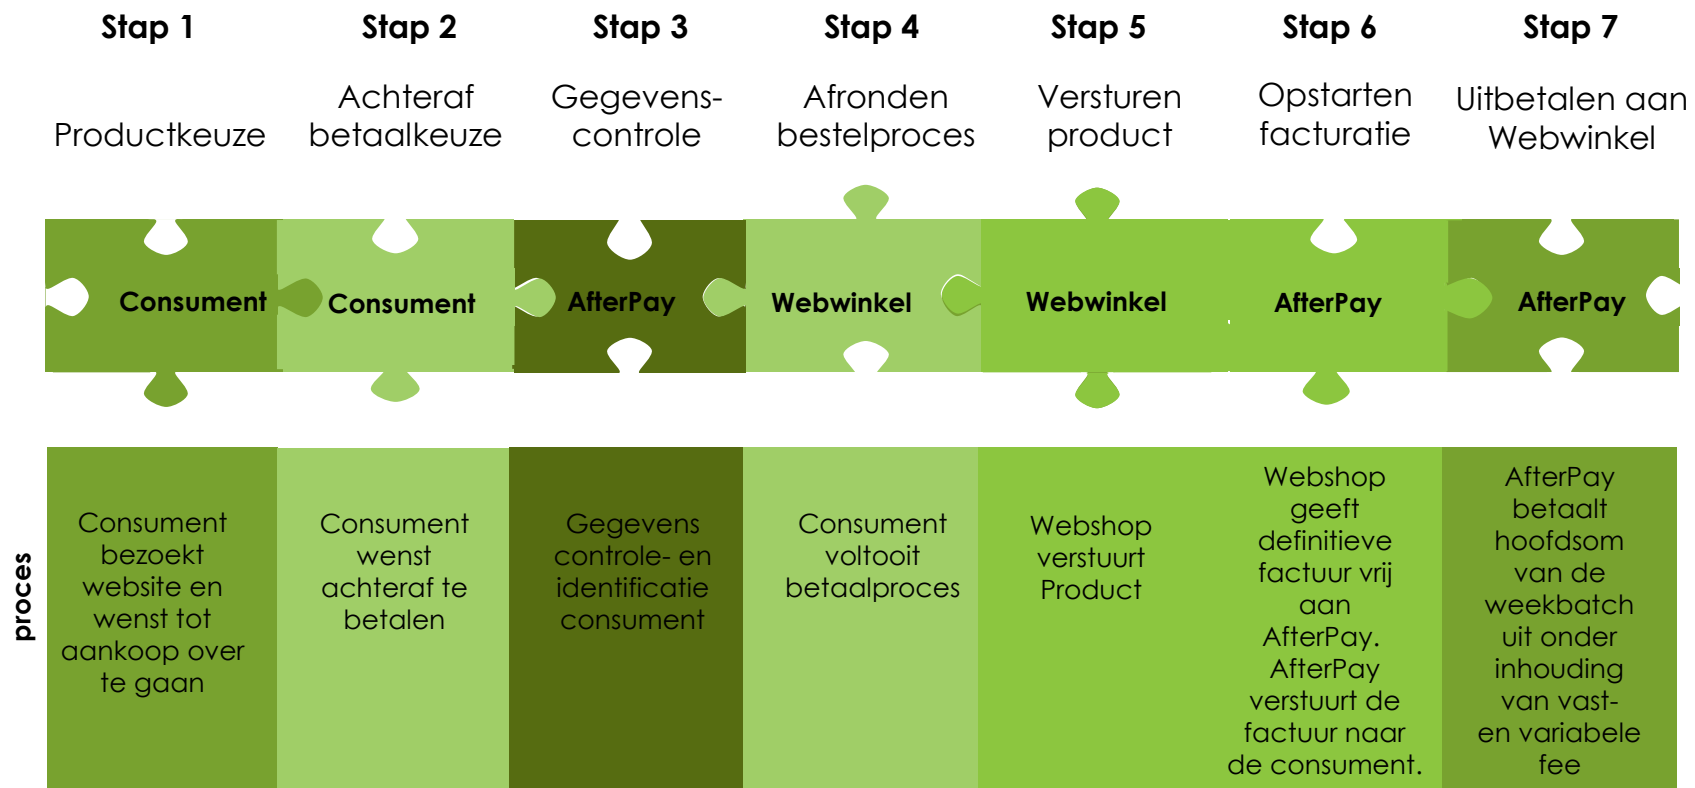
Stap 1

Productkeuze

Consument

Consument bezoekt website en wenst tot aankoop over te gaan

Stap 2

Achteraf betaalkeuze

Consument

Consument wenst achteraf te betalen

Stap 3

Gegevens-controle

AfterPay

Gegevens controle- en identificatie consument

Stap 4

Afronden bestelproces

Webwinkel

Consument voltooit betaalproces

Stap 5

Versturen product

Webwinkel

Webshop verstuurt Product

Stap 6

Opstarten facturatie

AfterPay

Webshop geeft definitieve factuur vrij aan AfterPay. AfterPay verstuurt de factuur naar de consument.

Stap 7

Uitbetalen aan Webwinkel

AfterPay

AfterPay betaalt hoofdsom van de weekbatch uit onder inhouding van vast- en variabele fee

proces